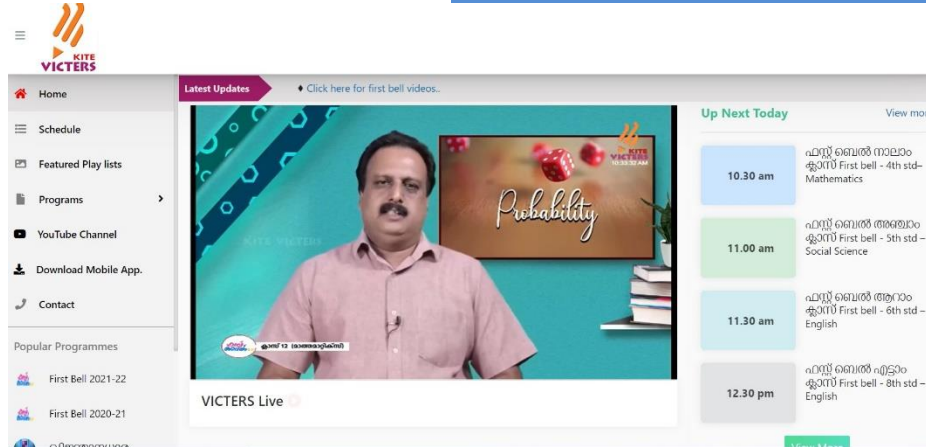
KITE VICTERS

Home
Schedule
Featured Play lists
Programs
YouTube Channel
Download Mobile App.
Contact

Popular Programmes
First Bell 2021-22
First Bell 2020-21
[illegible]

Latest Updates
Click here for first bell videos..

KITE VICTERS
KITE VICTERS
Probability
ക്ലാസ് 12 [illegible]

VICTERS Live

Up Next Today
View mo

10.30 am
ഫസ്റ്റ് ബെൽ നാലാം ക്ലാസ് First bell - 4th std– Mathematics

11.00 am
ഫസ്റ്റ് ബെൽ അഞ്ചാം ക്ലാസ് First bell - 5th std – Social Science

11.30 am
ഫസ്റ്റ് ബെൽ ആറാം ക്ലാസ് First bell - 6th std – English

12.30 pm
ഫസ്റ്റ് ബെൽ എട്ടാം ക്ലാസ് First bell - 8th std – English

View More